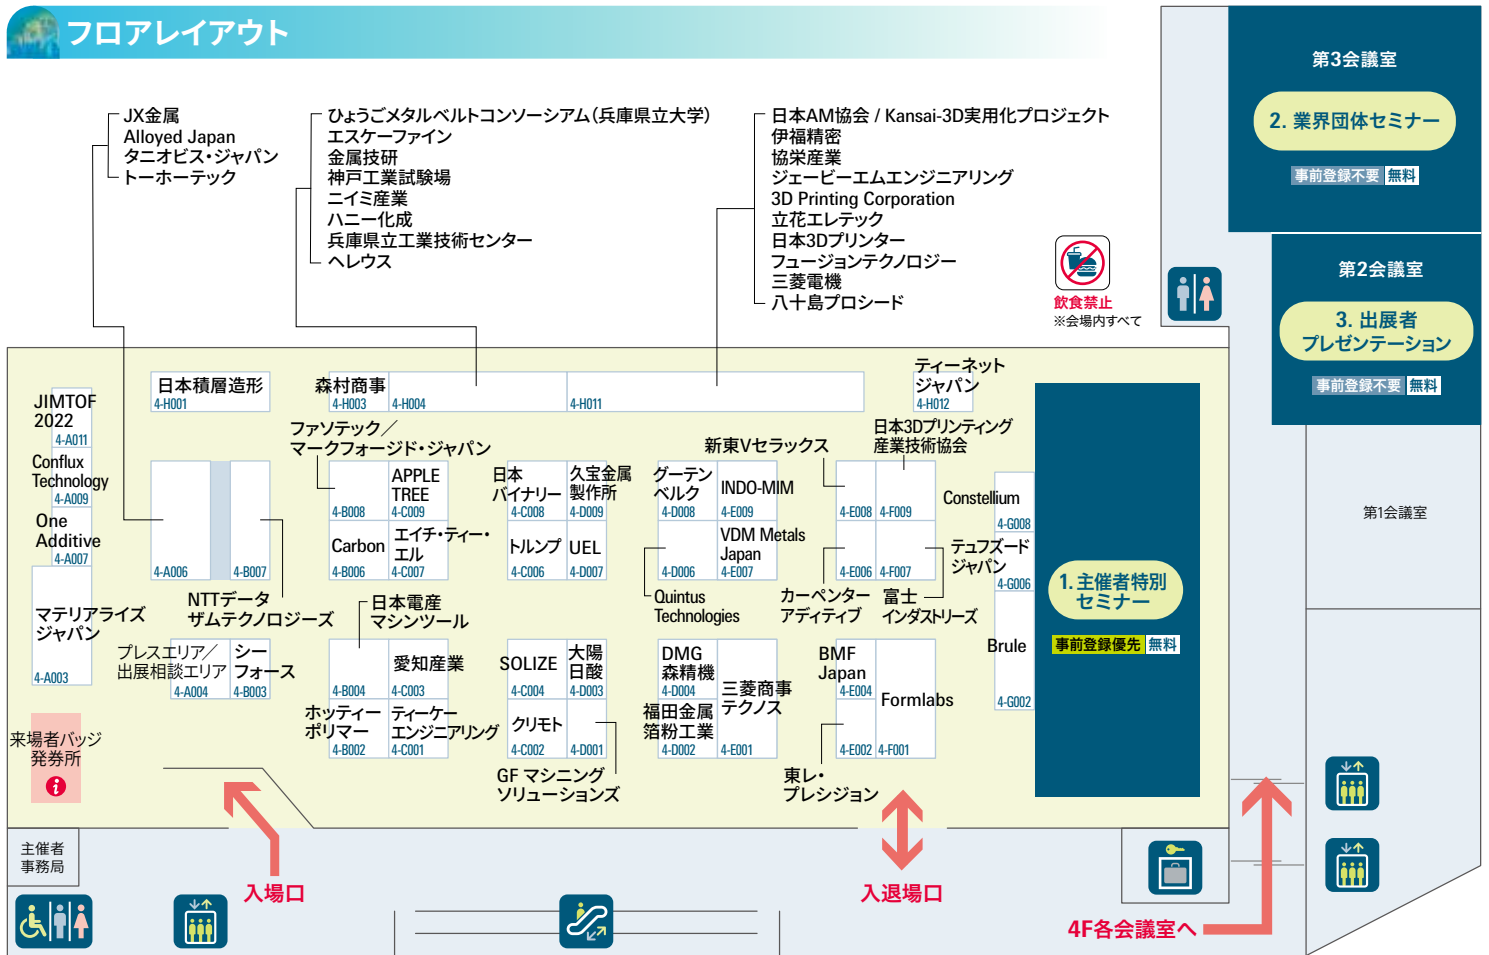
フロアレイアウト

JX金属
Alloyed Japan
タニオビス・ジャパン
トーホーテック

ひょうごメタルベルトコンソーシアム(兵庫県立大学)
エスケーファイン
金属技研
神戸工業試験場
ニイミ産業
ハニー化成
兵庫県立工業技術センター
ヘレウス

日本AM協会 / Kansai-3D実用化プロジェクト
伊福精密
協栄産業
ジェービーエムエンジニアリング
3D Printing Corporation
立花エレテック
日本3Dプリンター
フュージョンテクノロジー
三菱電機
八十島プロシード

飲食禁止
※会場内すべて

第3会議室
2. 業界団体セミナー
事前登録不要 無料

第2会議室
3. 出展者プレゼンテーション
事前登録不要 無料

第1会議室

日本積層造形 4-H001
森村商事 4-H003 4-H004 4-H011
ティーネットジャパン 4-H012
JIMTOF 2022 4-A011
Conflux Technology 4-A009
One Additive 4-A007
マテリアライズジャパン 4-A003
ファソテック／マークフォージド・ジャパン
4-A006 4-B007
APPLE TREE 4-B008 4-C009
Carbon 4-B006 エイチ・ティー・エル 4-C007
日本バイナリー 4-C008 久宝金属製作所 4-D009
トルンプ 4-C006 UEL 4-D007
新東Vセラックス
グーテンベルク 4-D008 INDO-MIM 4-E009
4-D006 VDM Metals Japan 4-E007
日本3Dプリンティング産業技術協会
4-E008 4-F009
4-E006 4-F007
Constellium 4-G008
テュフズードジャパン 4-G006
Brule 4-G002
1. 主催者特別セミナー
事前登録優先 無料
NTTデータ ザムテクノロジーズ
日本電産マシンツール
Quintus Technologies
カーペンター・アディティブ
富士インダストリーズ
プレスエリア／出展相談エリア 4-A004 シーフォース 4-B003
4-B004 愛知産業 4-C003
SOLIZE 4-C004 大陽日酸 4-D003
DMG森精機 4-D004 三菱商事テクノス
BMF Japan 4-E004 Formlabs
ホッティーポリマー 4-B002 ティーケーエンジニアリング 4-C001
クリモト 4-C002 4-D001
福田金属箔粉工業 4-D002 4-E001
4-E002 4-F001
来場者バッジ発券所
GF マシニングソリューションズ
東レ・プレシジョン
主催者事務局
入場口
入退場口
4F各会議室へ